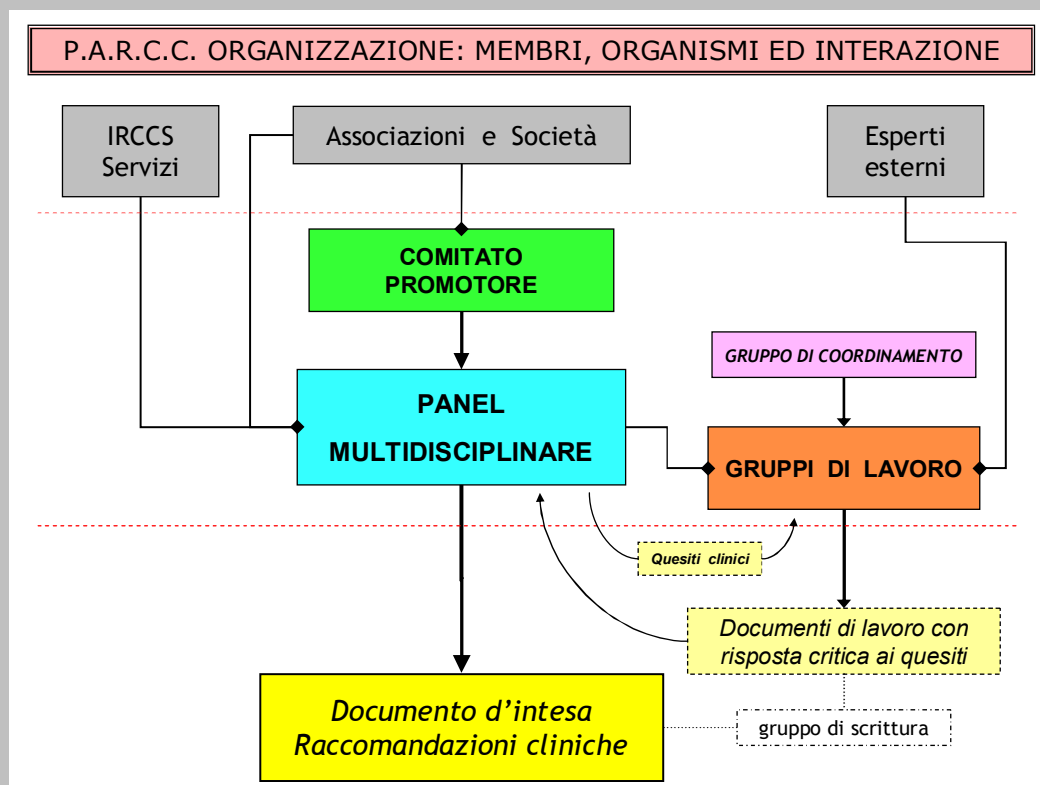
P.A.R.C.C. ORGANIZZAZIONE: MEMBRI, ORGANISMI ED INTERAZIONE

IRCCS Servizi

Associazioni e Società

Esperti esterni

COMITATO PROMOTORE

GRUPPO DI COORDINAMENTO

PANEL MULTIDISCIPLINARE

GRUPPI DI LAVORO

Quesiti clinici

Documenti di lavoro con risposta critica ai quesiti

Documento d'intesa Raccomandazioni cliniche

gruppo di scrittura